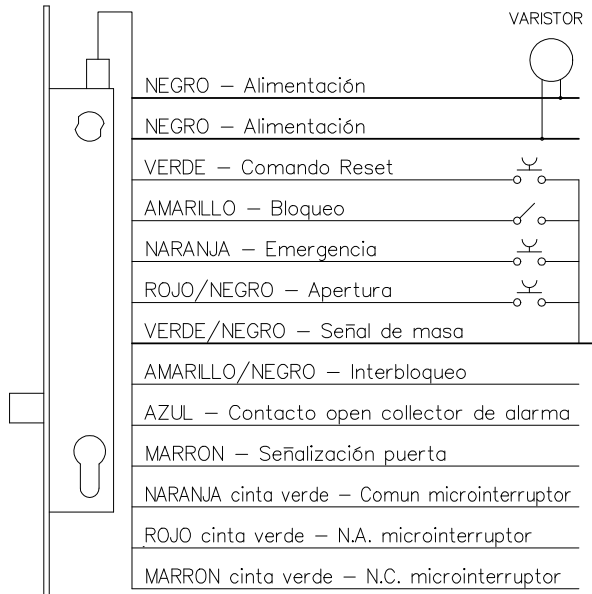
VARISTOR

NEGRO — Alimentación

NEGRO — Alimentación

VERDE — Comando Reset

AMARILLO — Bloqueo

NARANJA — Emergencia

ROJO/NEGRO — Apertura

VERDE/NEGRO — Señal de masa

AMARILLO/NEGRO — Interbloqueo

AZUL — Contacto open collector de alarma

MARRON — Señalización puerta

NARANJA cinta verde — Comun microinterruptor

ROJO cinta verde — N.A. microinterruptor

MARRON cinta verde — N.C. microinterruptor